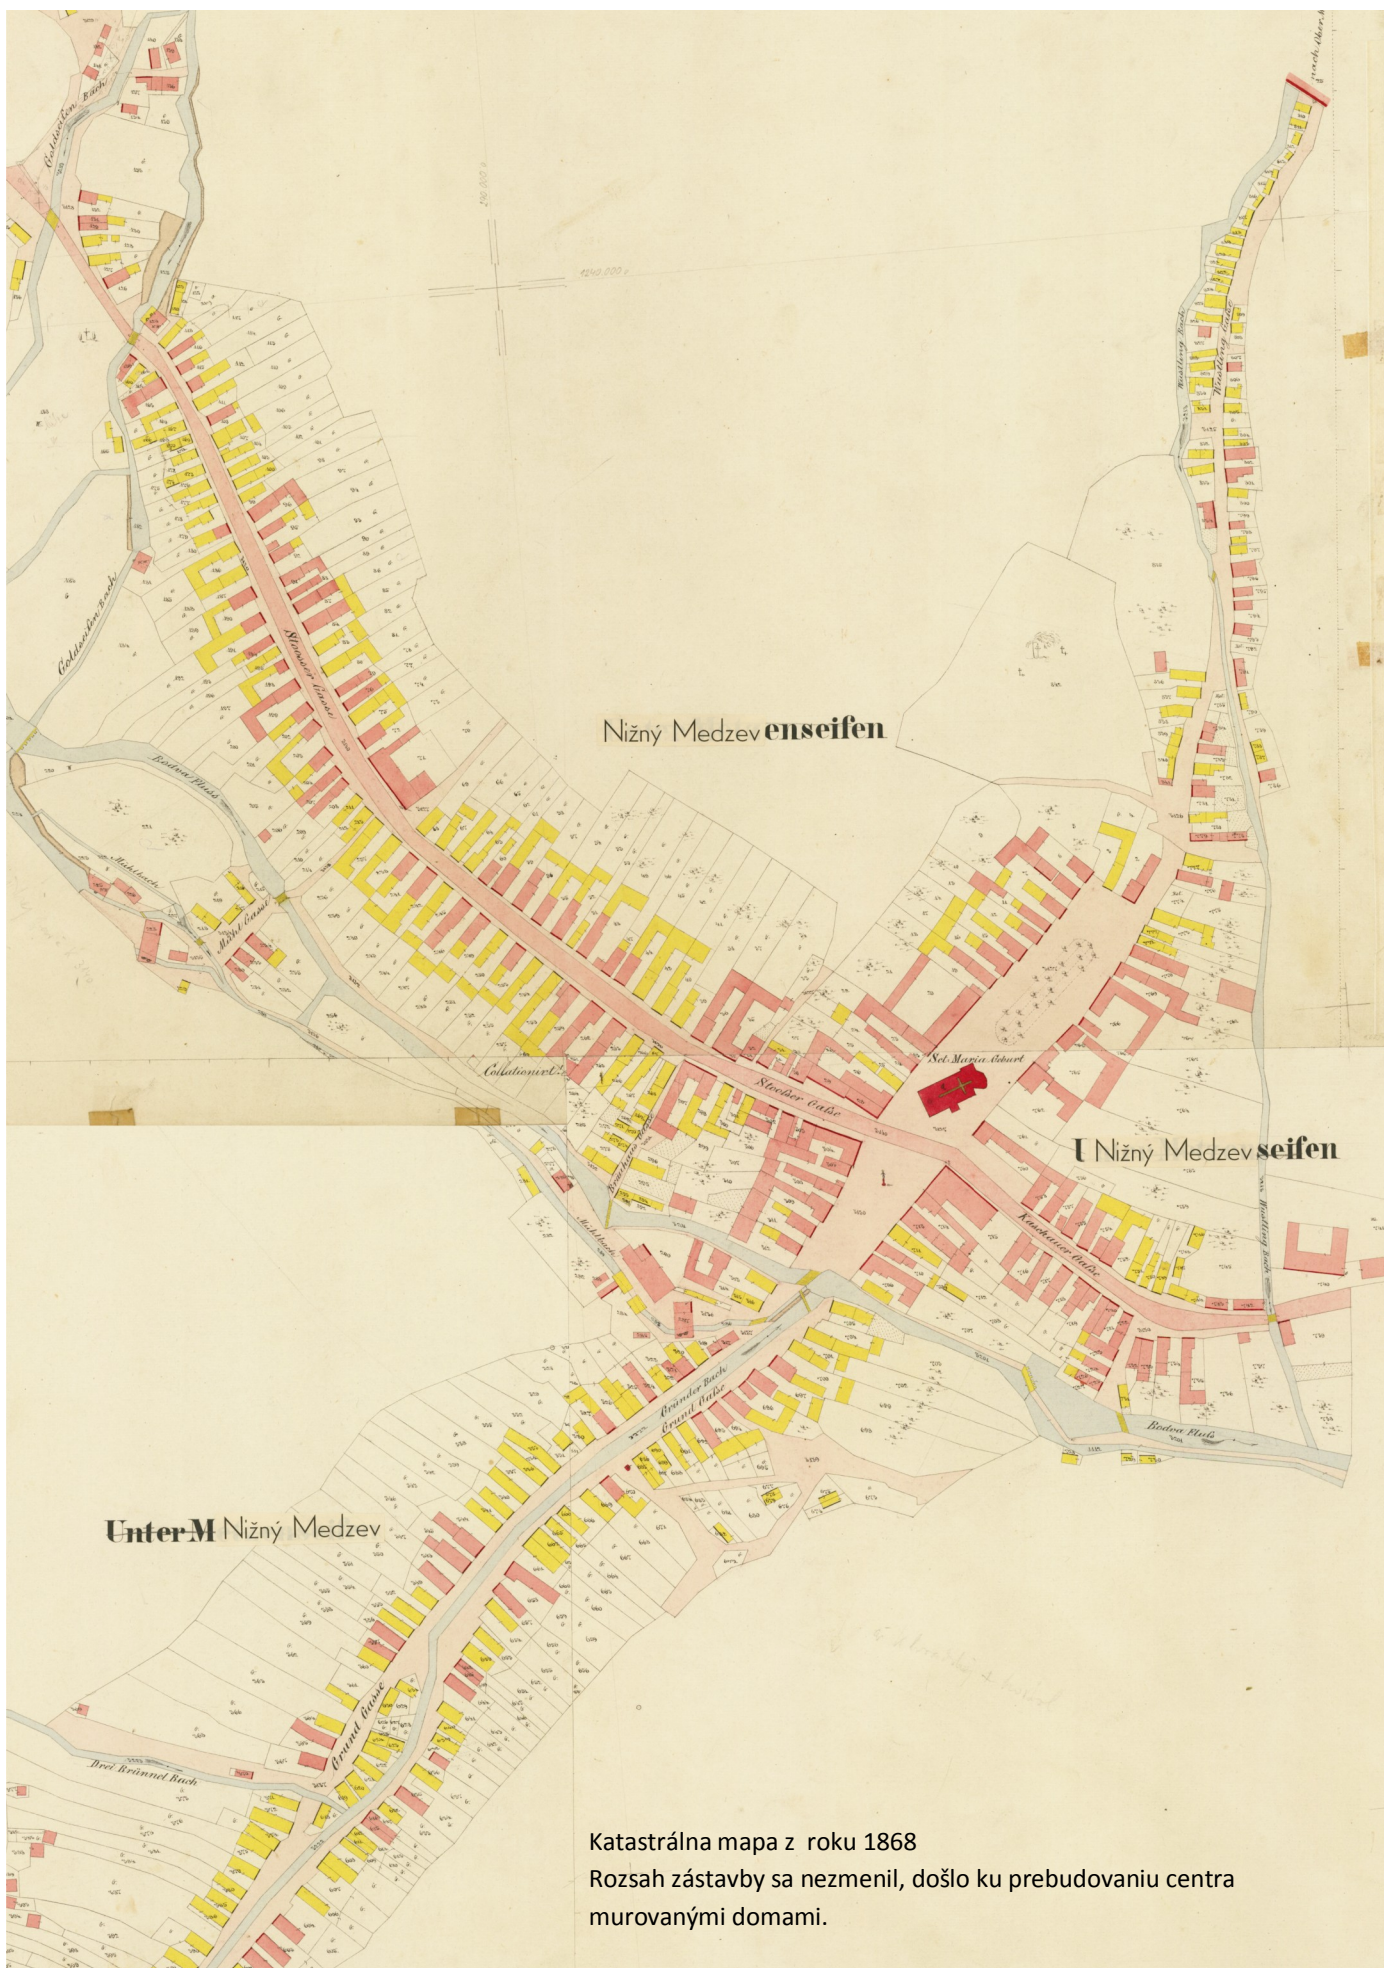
Goldseifen Bach

nach Ober

Weissberg Bach

Weissberg Gasse

Goldseifen Bach

Stoszer Gasse

Nižný Medzev enseifen

Bodva Fluss

Mühlbach

Mühl Gasse

Collationirt

Stoszer Gasse

Sct. Maria Geburt

I Nižný Medzev seifen

Mühlbach

Kaschauer Gasse

Weissberg Bach

Gründer Bach

Grund Gasse

Bodva Fluss

Unter M Nižný Medzev

Drei Brünnel Bach

Grund Gasse

Katastrálna mapa z roku 1868
Rozsah zástavby sa nezmenil, došlo ku prebudovaniu centra murovanými domami.